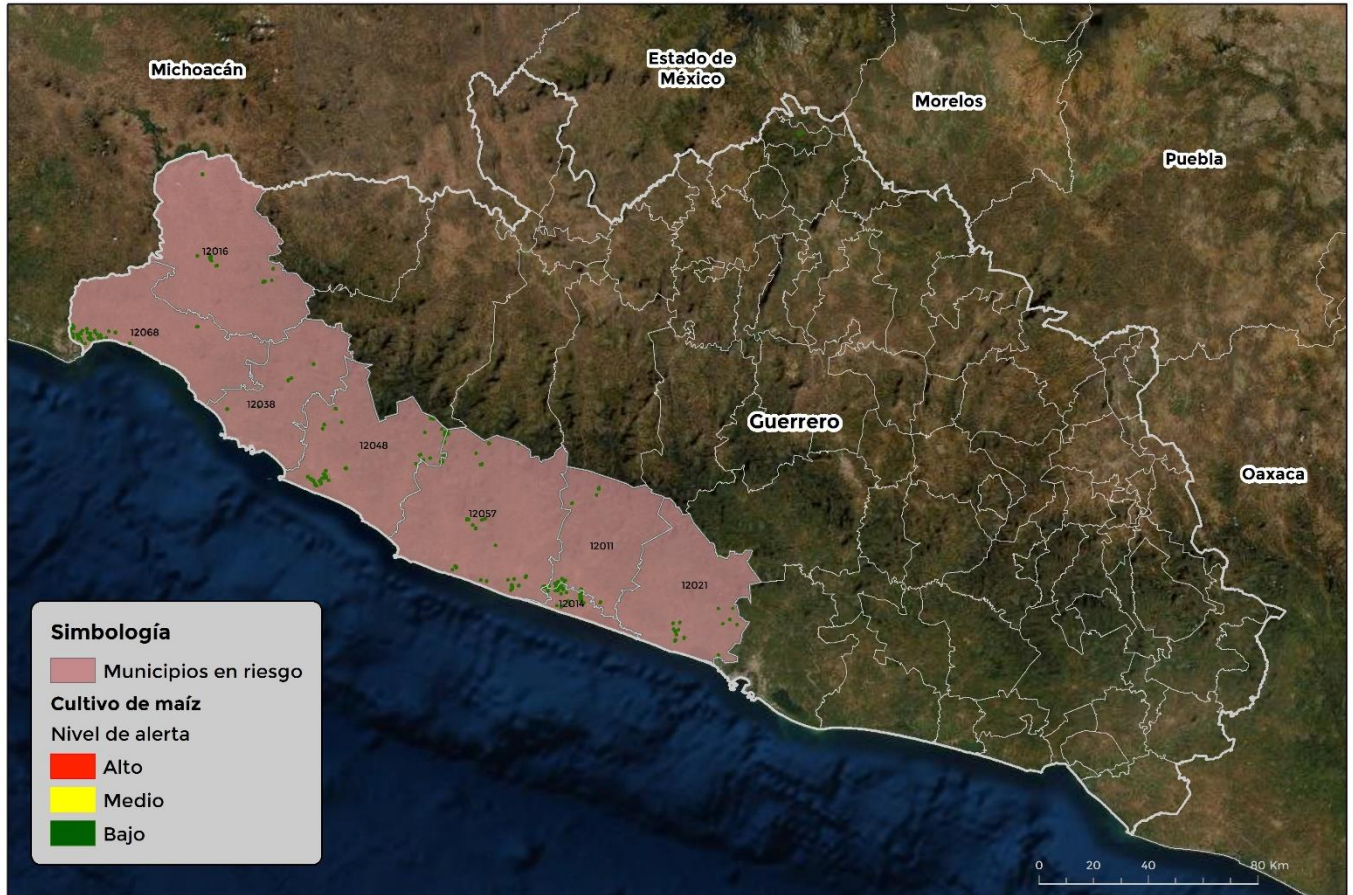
Michoacán

Estado de México

Morelos

Puebla

12016

12068

12038

12048

Guerrero

Oaxaca

12057

12011

12021

12014

Simbología

Municipios en riesgo

Cultivo de maíz

Nivel de alerta

Alto

Medio

Bajo

0 20 40 80 Km